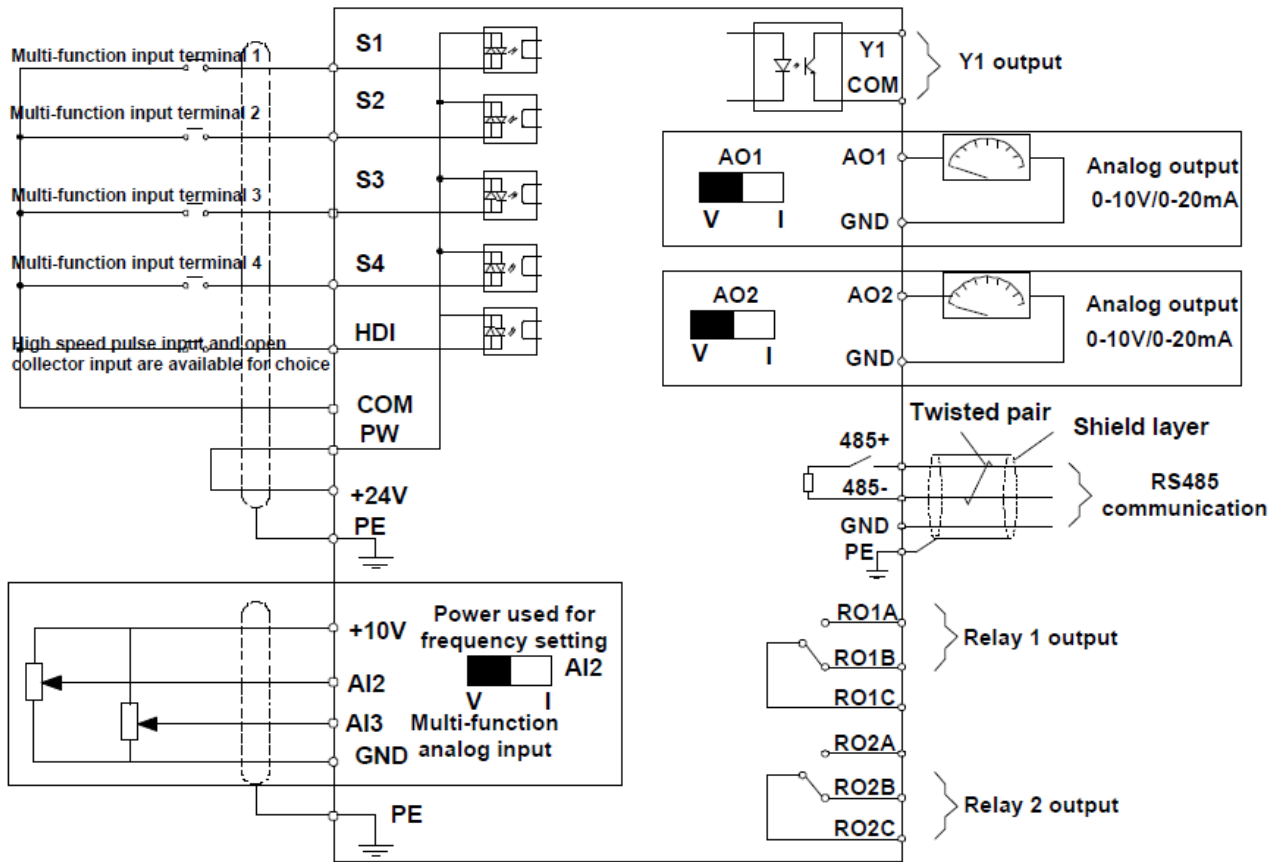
Multi-function input terminal 1

S1

Multi-function input terminal 2

S2

Multi-function input terminal 3

S3

Multi-function input terminal 4

S4

High speed pulse input and open collector input are available for choice

HDI

COM

PW

+24V

PE

Y1

COM

Y1 output

AO1

V I

AO1

GND

Analog output 0-10V/0-20mA

AO2

V I

AO2

GND

Analog output 0-10V/0-20mA

Twisted pair

Shield layer

485+

485-

GND

PE

RS485 communication

+10V

Power used for frequency setting

AI2

AI2

V I

AI3

Multi-function analog input

GND

PE

RO1A

RO1B

RO1C

Relay 1 output

RO2A

RO2B

RO2C

Relay 2 output